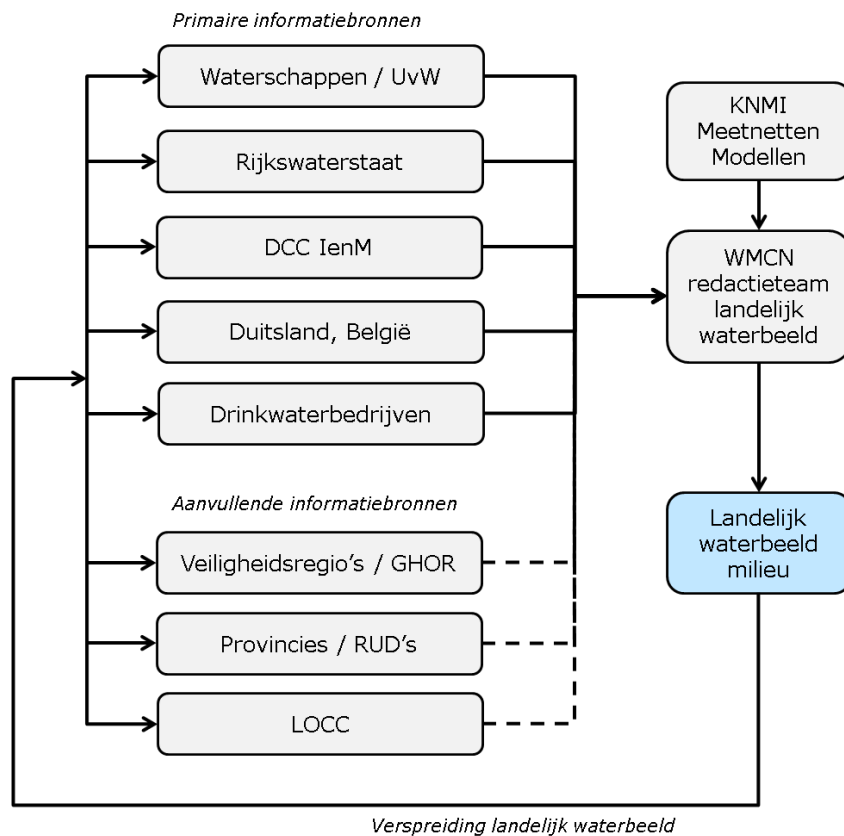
Primaire informatiebronnen

Waterschappen / UvW

Rijkswaterstaat

DCC IenM

Duitsland, België

Drinkwaterbedrijven

KNMI
Meetnetten
Modellen

WMCN
redactieteam
landelijk
waterbeeld

Aanvullende informatiebronnen

Veiligheidsregio's / GHOR

Provincies / RUD's

LOCC

Landelijk
waterbeeld
milieu

Verspreiding landelijk waterbeeld